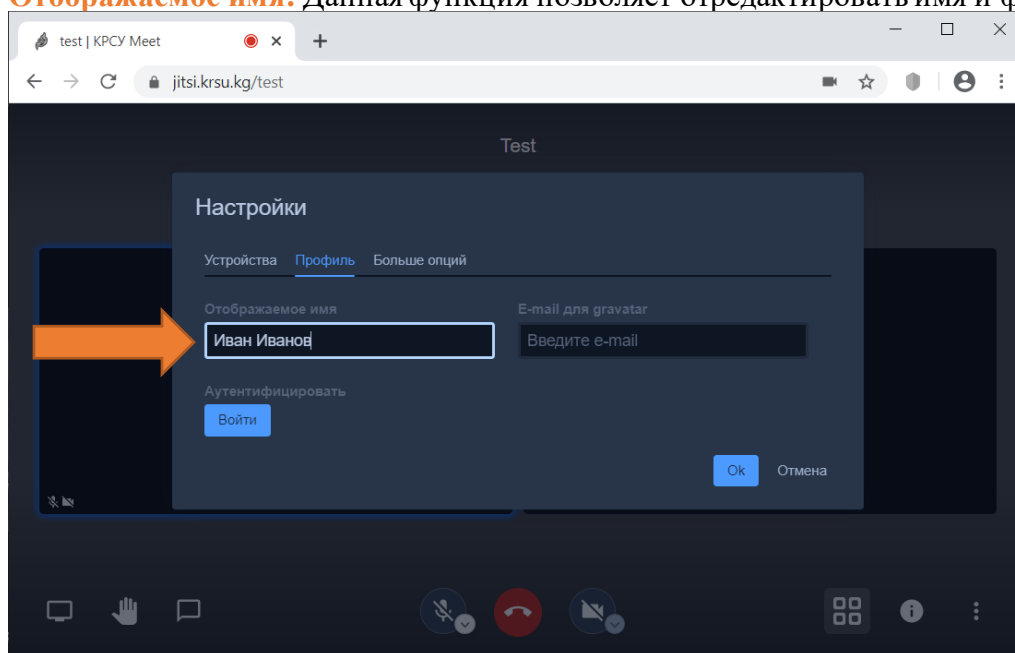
Отображаемое имя. Данная функция позволяет отредактировать имя и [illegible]

test | КРСУ Meet

jitsi.krsu.kg/test

Test

Настройки

Устройства Профиль Больше опций

Отображаемое имя

Иван Иванов

E-mail для gravatar

Введите e-mail

Аутентифицировать

Войти

Ok Отмена